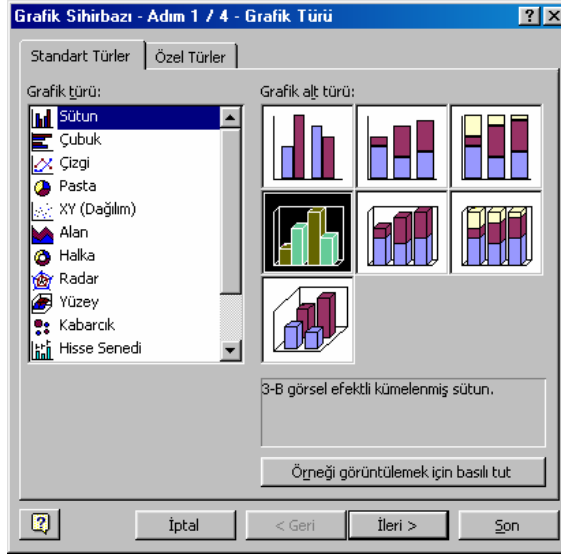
Grafik Sihirbazı - Adım 1 / 4 - Grafik Türü

Standart Türler | Özel Türler

Grafik türü:
Sütun
Çubuk
Çizgi
Pasta
XY (Dağılım)
Alan
Halka
Radar
Yüzey
Kabarcık
Hisse Senedi

Grafik alt türü:

3-B görsel efektli kümelenmiş sütun.

Örneği görüntülemek için basılı tut

İptal
< Geri
İleri >
Son